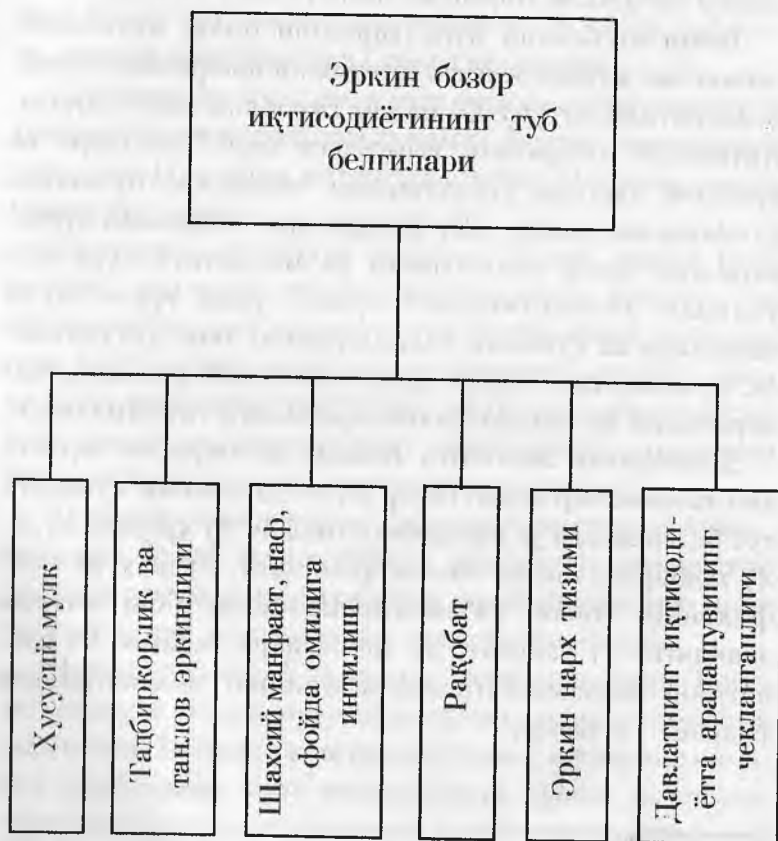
Эркин бозор иқтисодиётининг туб белгилари

Хусусий мулк

Тадбиркорлик ва танлов эркинлиги

Шахсий манфаат, наф, фойда омилига интилиш

Рақобат

Эркин нарх тизими

Давлатнинг иқтисодиётга аралашувининг чекланганлиги